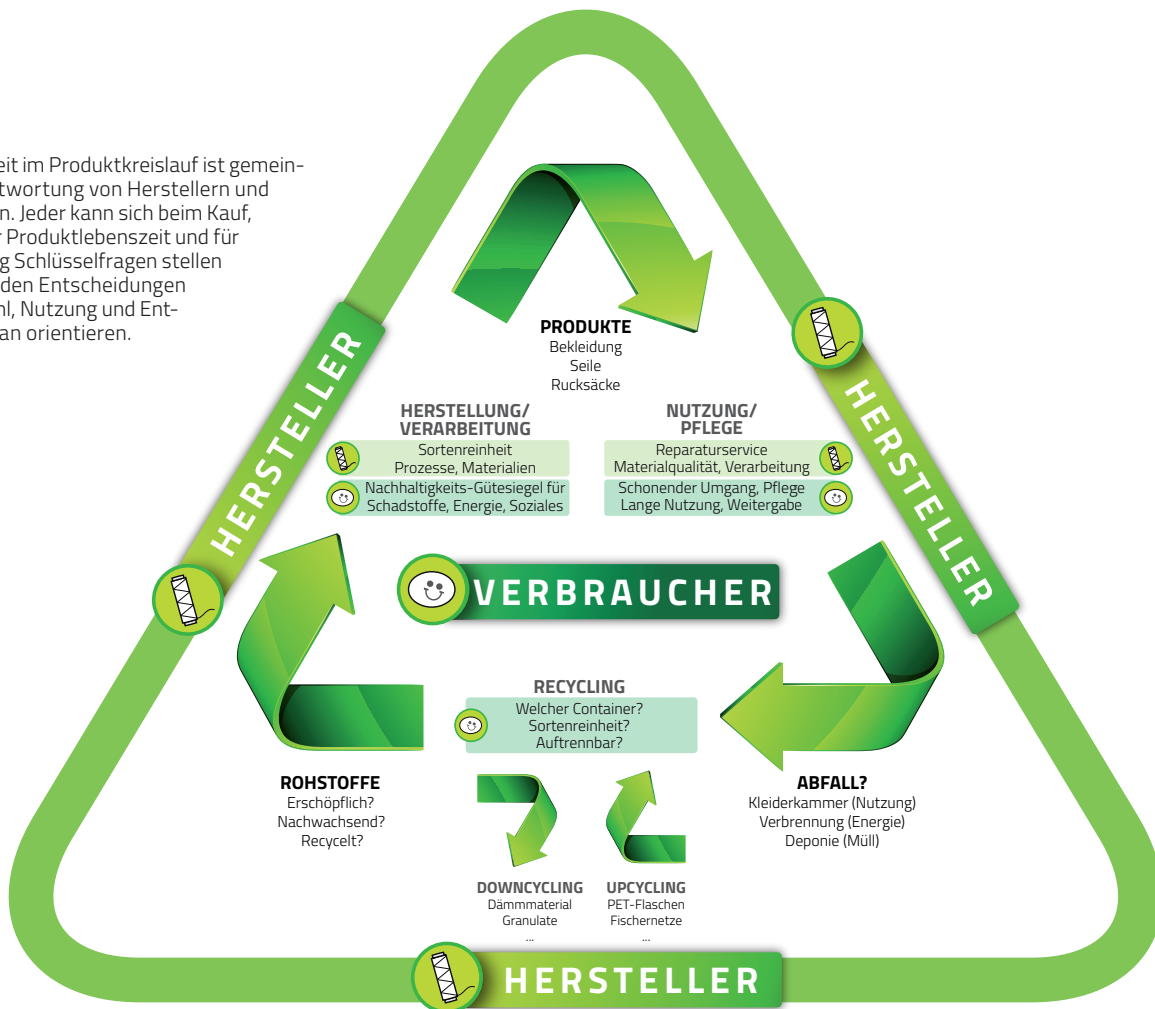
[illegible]eit im Produktkreislauf ist gemein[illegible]twortung von Herstellern und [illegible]n. Jeder kann sich beim Kauf, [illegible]r Produktlebenszeit und für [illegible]g Schlüsselfragen stellen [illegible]den Entscheidungen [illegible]hl, Nutzung und Ent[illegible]an orientieren.

HERSTELLER

HERSTELLER

PRODUKTE
Bekleidung
Seile
Rucksäcke

HERSTELLUNG/
VERARBEITUNG
Sortenreinheit
Prozesse, Materialien
Nachhaltigkeits-Gütesiegel für
Schadstoffe, Energie, Soziales

NUTZUNG/
PFLEGE
Reparaturservice
Materialqualität, Verarbeitung
Schonender Umgang, Pflege
Lange Nutzung, Weitergabe

VERBRAUCHER

RECYCLING
Welcher Container?
Sortenreinheit?
Auftrennbar?

ROHSTOFFE
Erschöpflich?
Nachwachsend?
Recycelt?

ABFALL?
Kleiderkammer (Nutzung)
Verbrennung (Energie)
Deponie (Müll)

DOWNCYCLING
Dämmmaterial
Granulate
...

UPCYCLING
PET-Flaschen
Fischernetze
...

HERSTELLER